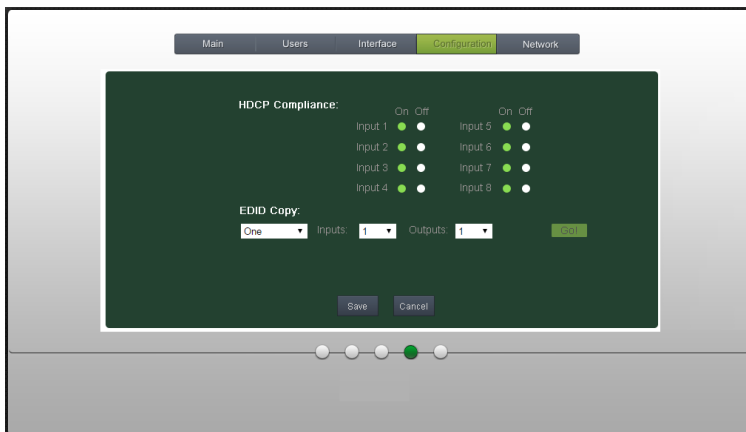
Main Users Interface Configuration Network

HDCP Compliance:

| | On | Off | | On | Off |
|---|---|---|---|---|---|
| Input 1 | | | Input 5 | | |
| Input 2 | | | Input 6 | | |
| Input 3 | | | Input 7 | | |
| Input 4 | | | Input 8 | | |

EDID Copy:

One Inputs: 1 Outputs: 1 Go!

Save Cancel